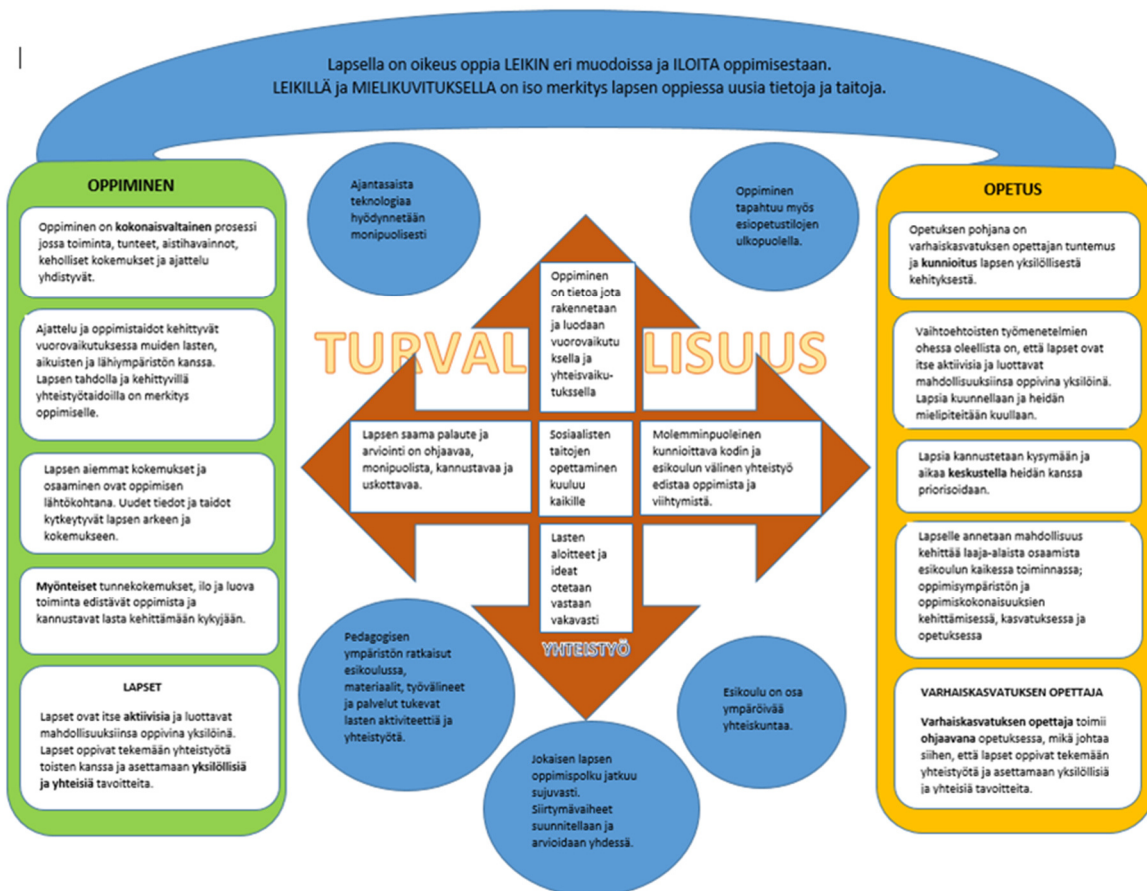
Lapsella on oikeus oppia LEIKIN eri muodoissa ja ILOITA oppimisestaan.
LEIKILLÄ ja MIELIKUVITUKSELLA on iso merkitys lapsen oppiessa uusia tietoja ja taitoja.

OPPIMINEN

Oppiminen on kokonaisvaltainen prosessi jossa toiminta, tunteet, aistihavainnot, keholliset kokemukset ja ajattelu yhdistyvät.

Ajattelu ja oppimistaidot kehittyvät vuorovaikutuksessa muiden lasten, aikuisten ja lähiympäristön kanssa. Lapsen tahdolla ja kehittyvillä yhteistyötaidoilla on merkitys oppimiselle.

Lapsen aiemmat kokemukset ja osaaminen ovat oppimisen lähtökohtana. Uudet tiedot ja taidot kytkeytyvät lapsen arkeen ja kokemukseen.

Myönteiset tunnekokemukset, ilo ja luova toiminta edistävät oppimista ja kannustavat lasta kehittämään kykyjään.

LAPSET

Lapset ovat itse aktiivisia ja luottavat mahdollisuuksiinsa oppivina yksilöinä. Lapset oppivat tekemään yhteistyötä toisten kanssa ja asettamaan yksilöllisiä ja yhteisiä tavoitteita.

Ajantasaista teknologiaa hyödynnetään monipuolisesti

Oppiminen tapahtuu myös esiopetustilojen ulkopuolella.

Oppiminen on tietoa jota rakennetaan ja luodaan vuorovaikutuksella ja yhteisvaikutuksella

TURVAL LISUUS

Lapsen saama palaute ja arviointi on ohjaavaa, monipuolista, kannustavaa ja uskottavaa.

Sosiaalisten taitojen opettaminen kuuluu kaikille

Molemminpuoleinen kunnioittava kodin ja esikoulun välinen yhteistyö edistaa oppimista ja viihtymistä.

Lasten aloitteet ja ideat otetaan vastaan vakavasti

YHTEISTYÖ

Pedagogisen ympäristön ratkaisut esikoulussa, materiaalit, työvälineet ja palvelut tukevat lasten aktiviteettiä ja yhteistyötä.

Jokaisen lapsen oppimispolku jatkuu sujuvasti. Siirtymävaiheet suunnitellaan ja arvioidaan yhdessä.

Esikoulu on osa ympäröivää yhteiskuntaa.

OPETUS

Opetuksen pohjana on varhaiskasvatuksen opettajan tuntemus ja kunnioitus lapsen yksilöllisestä kehityksestä.

Vaihtoehtoisten työmenetelmien ohessa oleellista on, että lapset ovat itse aktiivisia ja luottavat mahdollisuuksiinsa oppivina yksilöinä. Lapsia kuunnellaan ja heidän mielipiteitään kuullaan.

Lapsia kannustetaan kysymään ja aikaa keskustella heidän kanssa priorisoidaan.

Lapselle annetaan mahdollisuus kehittää laaja-alaista osaamista esikoulun kaikessa toiminnassa; oppimisympäristön ja oppimiskokonaisuuksien kehittämisessä, kasvatuksessa ja opetuksessa

VARHAISKASVATUKSEN OPETTAJA

Varhaiskasvatuksen opettaja toimii ohjaavana opetuksessa, mikä johtaa siihen, että lapset oppivat tekemään yhteistyötä ja asettamaan yksilöllisiä ja yhteisiä tavoitteita.